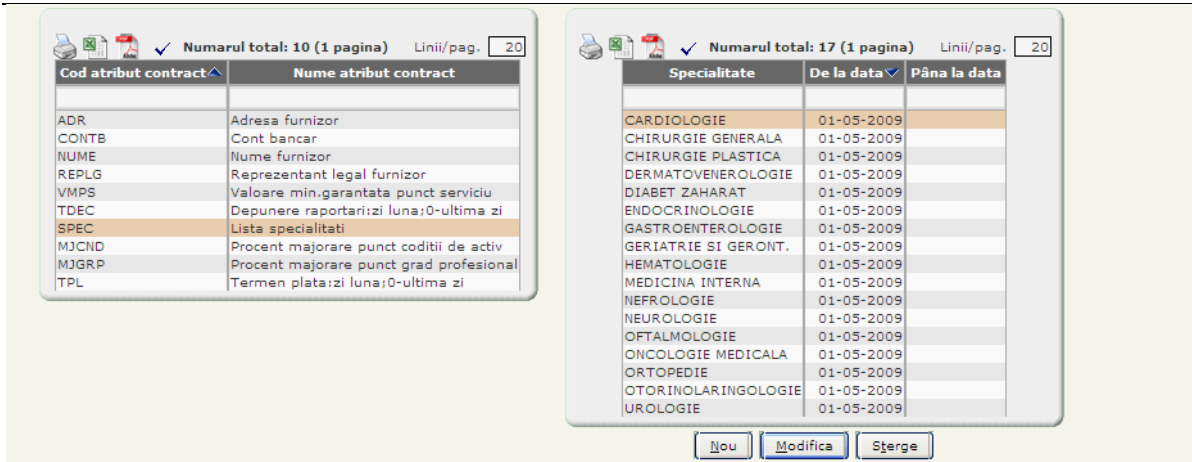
Numarul total: 10 (1 pagina) Linii/pag. 20

| Cod atribut contract | Nume atribut contract |
|---|---|
| | |
| ADR | Adresa furnizor |
| CONTB | Cont bancar |
| NUME | Nume furnizor |
| REPLG | Reprezentant legal furnizor |
| VMPS | Valoare min.garantata punct serviciu |
| TDEC | Depunere raportari:zi luna;0-ultima zi |
| SPEC | Lista specialitati |
| MJCND | Procent majorare punct coditii de activ |
| MJGRP | Procent majorare punct grad profesional |
| TPL | Termen plata:zi luna;0-ultima zi |

Numarul total: 17 (1 pagina) Linii/pag. 20

| Specialitate | De la data | Pâna la data |
|---|---|---|
| | | |
| CARDIOLOGIE | 01-05-2009 | |
| CHIRURGIE GENERALA | 01-05-2009 | |
| CHIRURGIE PLASTICA | 01-05-2009 | |
| DERMATOVENEROLOGIE | 01-05-2009 | |
| DIABET ZAHARAT | 01-05-2009 | |
| ENDOCRINOLOGIE | 01-05-2009 | |
| GASTROENTEROLOGIE | 01-05-2009 | |
| GERIATRIE SI GERONT. | 01-05-2009 | |
| HEMATOLOGIE | 01-05-2009 | |
| MEDICINA INTERNA | 01-05-2009 | |
| NEFROLOGIE | 01-05-2009 | |
| NEUROLOGIE | 01-05-2009 | |
| OFTALMOLOGIE | 01-05-2009 | |
| ONCOLOGIE MEDICALA | 01-05-2009 | |
| ORTOPEDIE | 01-05-2009 | |
| OTORINOLARINGOLOGIE | 01-05-2009 | |
| UROLOGIE | 01-05-2009 | |

Nou Modifica Sterge